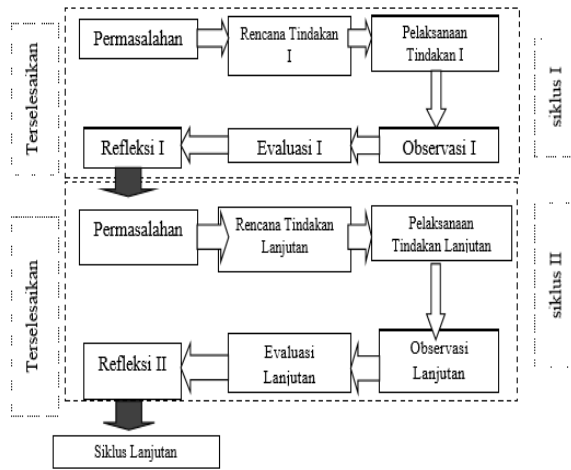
Terselesaikan

Permasalahan

Rencana Tindakan I

Pelaksanaan Tindakan I

siklus I

Refleksi I

Evaluasi I

Observasi I

Terselesaikan

Permasalahan

Rencana Tindakan Lanjutan

Pelaksanaan Tindakan Lanjutan

siklus II

Refleksi II

Evaluasi Lanjutan

Observasi Lanjutan

Siklus Lanjutan